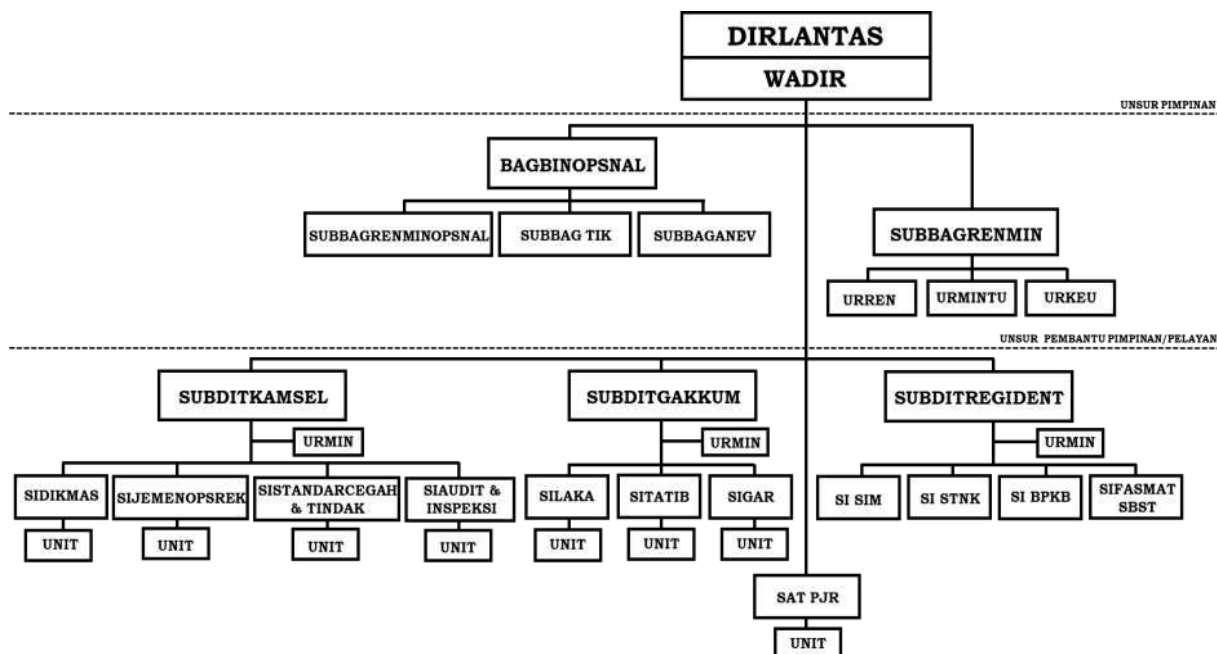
DIRLANTAS
WADIR

UNSUR PIMPINAN

BAGBINOPSNAL

SUBBAGRENMINOPSNAL
SUBBAG TIK
SUBBAGANEV

SUBBAGRENMIN

URREN
URMINTU
URKEU

UNSUR PEMBANTU PIMPINAN/PELAYAN

SUBDITKAMSEL
URMIN
SIDIKMAS
UNIT
SIJEMENOPSREK
UNIT
SISTANDARCEGAH & TINDAK
UNIT
SIAUDIT & INSPEKSI
UNIT

SUBDITGAKKUM
URMIN
SILAKA
UNIT
SITATIB
UNIT
SIGAR
UNIT

SUBDITREGIDENT
URMIN
SI SIM
SI STNK
SI BPKB
SIFASMAT SBST

SAT PJR
UNIT